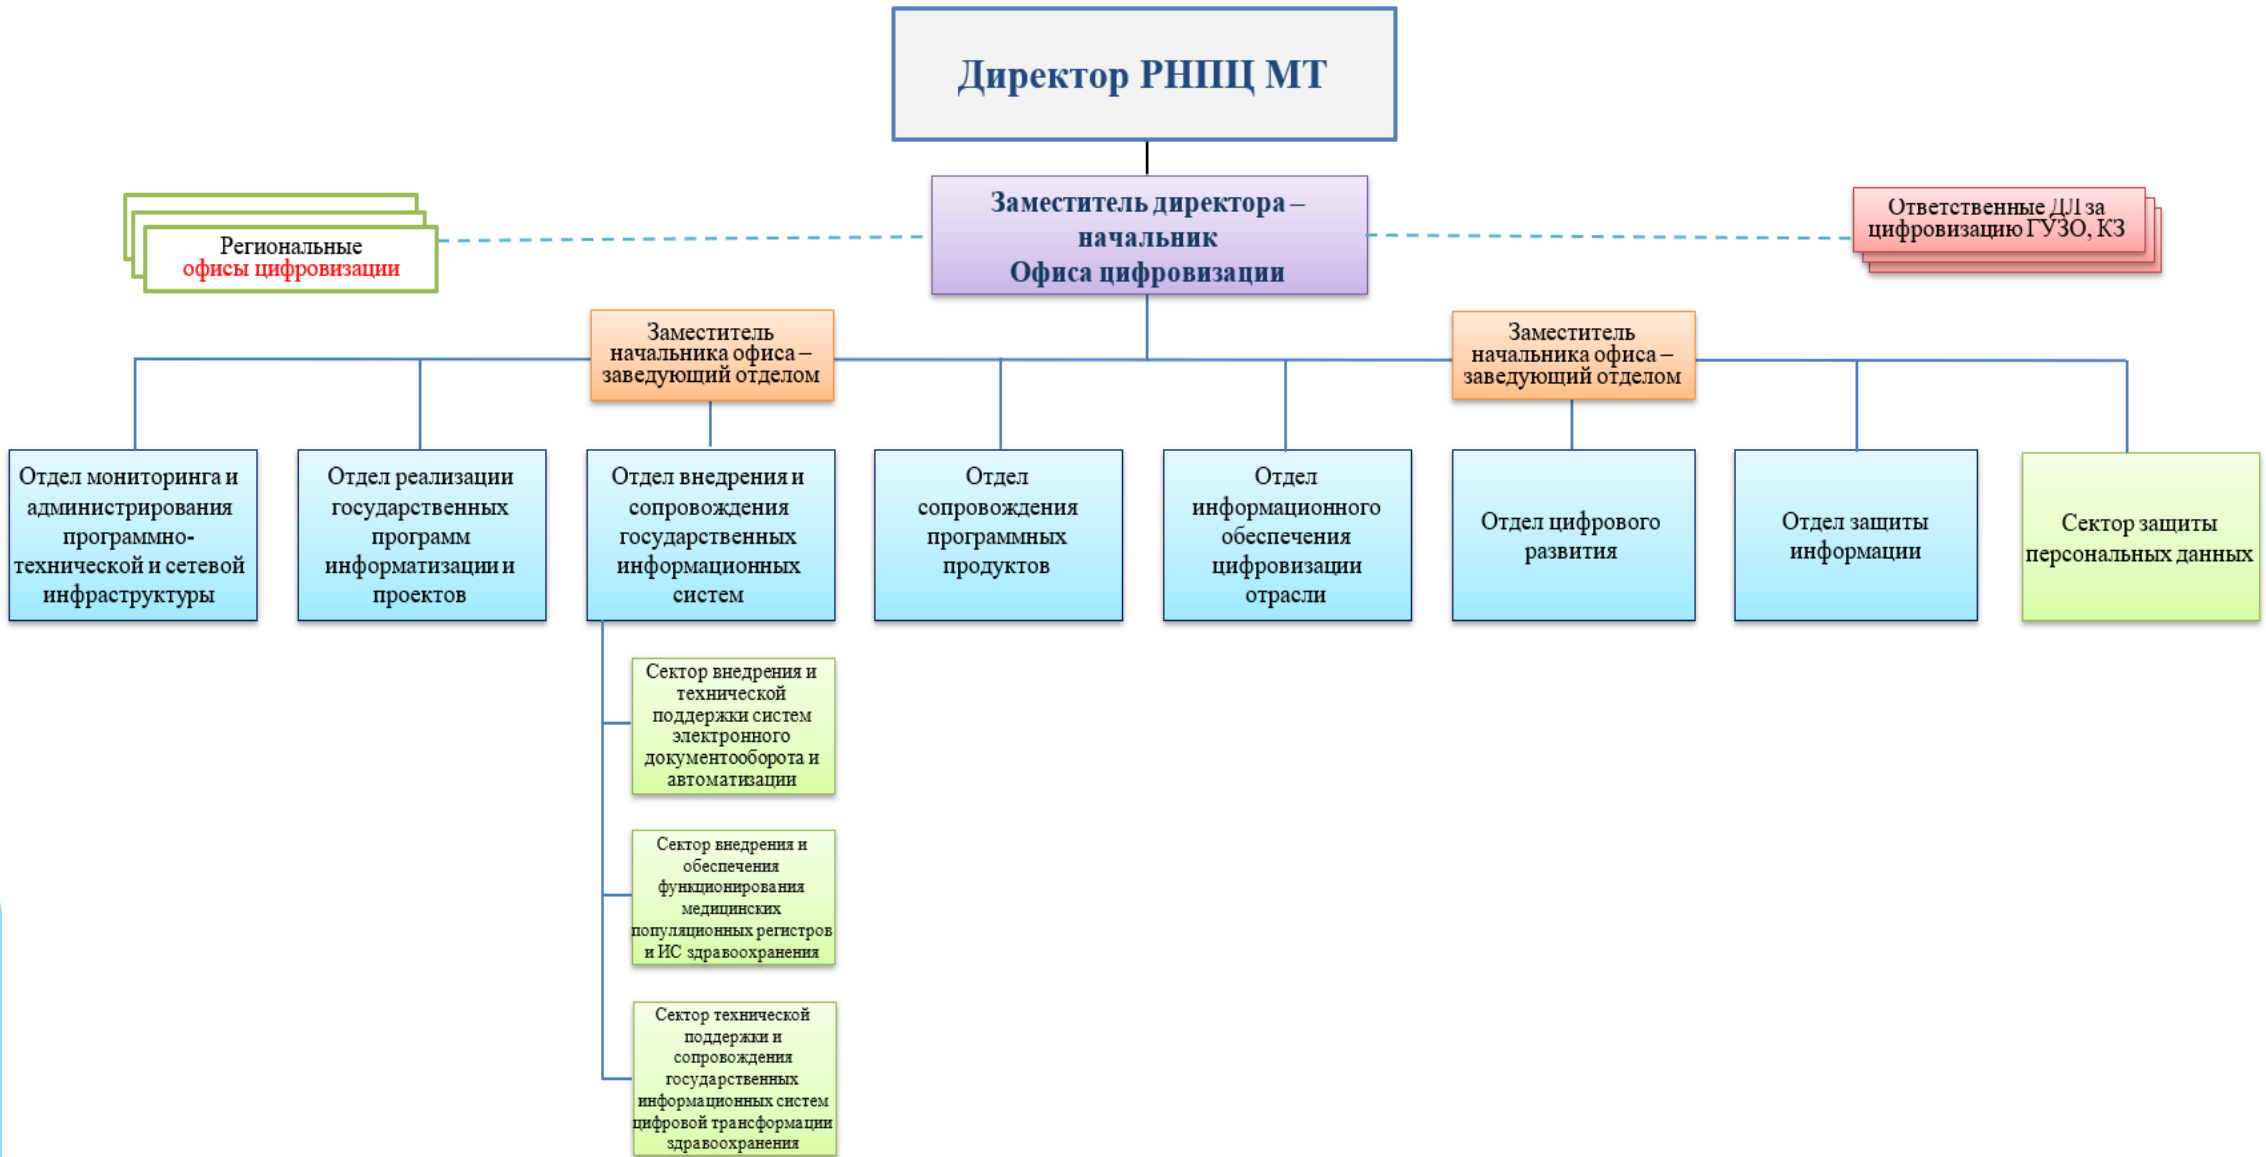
Директор РНПЦ МТ

Региональные офисы цифровизации

Заместитель директора – начальник Офиса цифровизации

Ответственные ДЛ за цифровизацию ГУЗО, КЗ

Заместитель начальника офиса – заведующий отделом

Заместитель начальника офиса – заведующий отделом

Отдел мониторинга и администрирования программно-технической и сетевой инфраструктуры

Отдел реализации государственных программ информатизации и проектов

Отдел внедрения и сопровождения государственных информационных систем

Отдел сопровождения программных продуктов

Отдел информационного обеспечения цифровизации отрасли

Отдел цифрового развития

Отдел защиты информации

Сектор защиты персональных данных

Сектор внедрения и технической поддержки систем электронного документооборота и автоматизации

Сектор внедрения и обеспечения функционирования медицинских популяционных регистров и ИС здравоохранения

Сектор технической поддержки и сопровождения государственных информационных систем цифровой трансформации здравоохранения